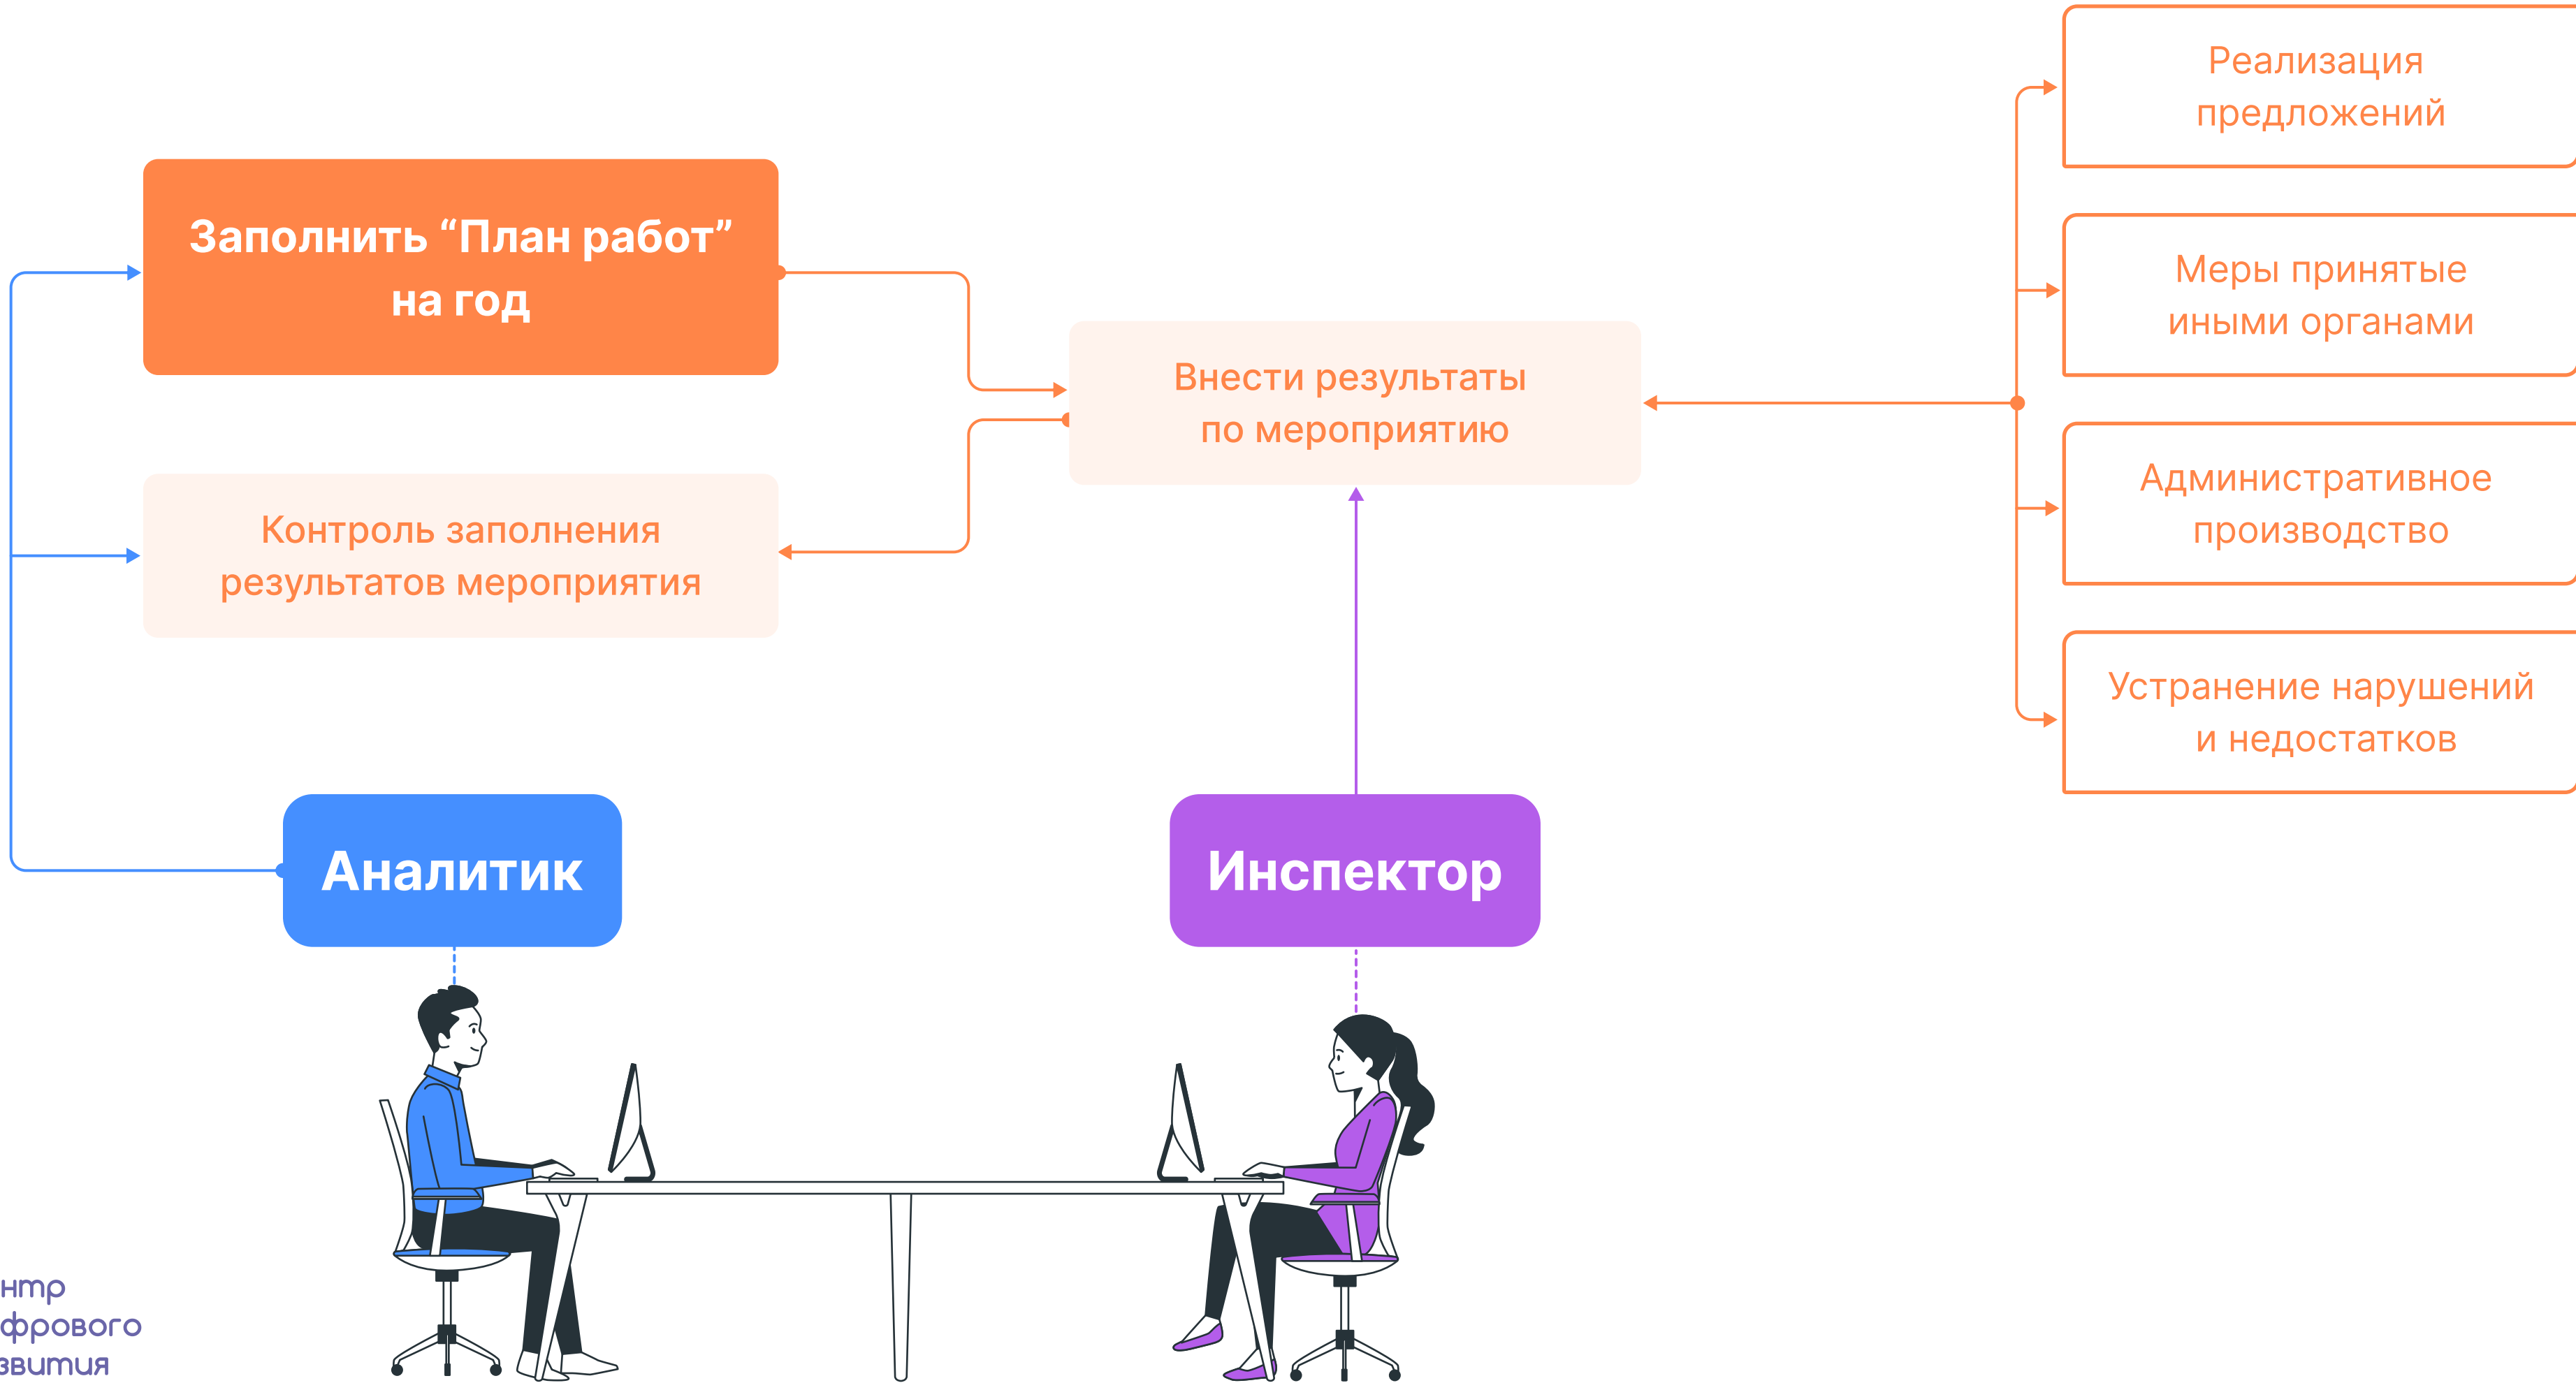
Заполнить “План работ” на год

Контроль заполнения результатов мероприятия

Внести результаты по мероприятию

Реализация предложений

Меры принятые иными органами

Административное производство

Устранение нарушений и недостатков

Аналитик

Инспектор

нтр
фрового
звития